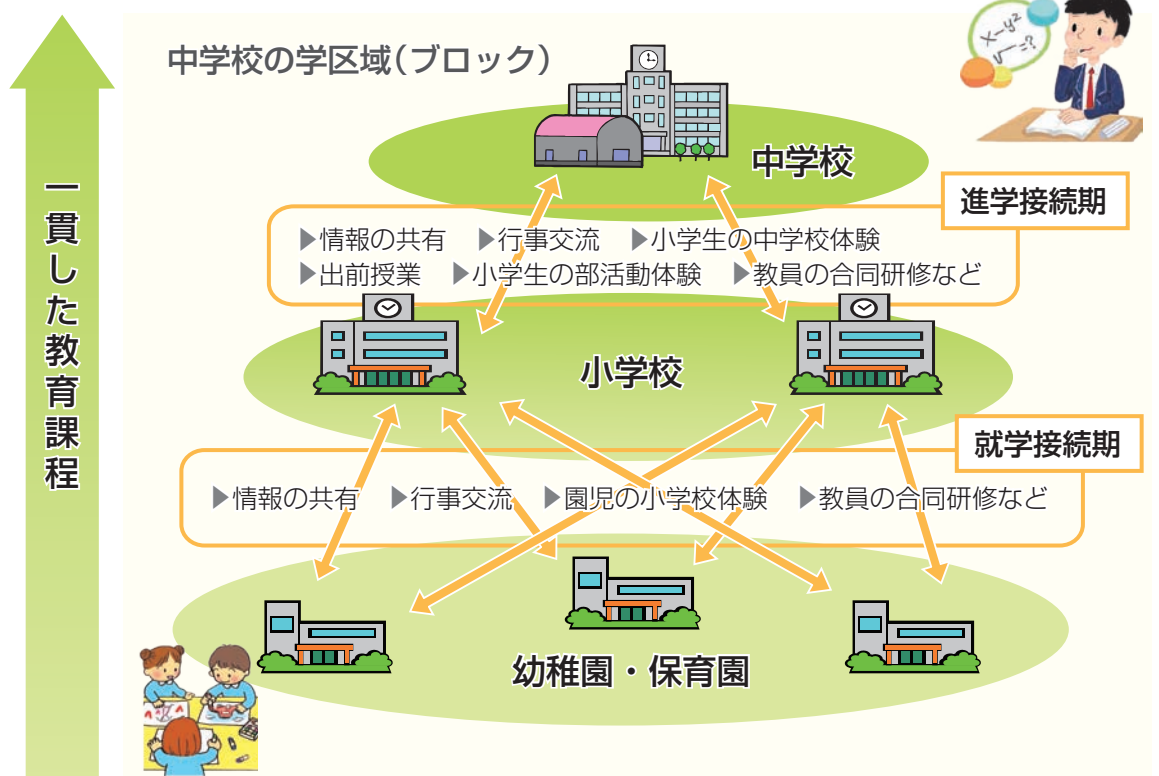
一貫した教育課程

中学校の学区域（ブロック）

中学校

進学接続期

▶情報の共有　▶行事交流　▶小学生の中学校体験
▶出前授業　▶小学生の部活動体験　▶教員の合同研修など

小学校

就学接続期

▶情報の共有　▶行事交流　▶園児の小学校体験　▶教員の合同研修など

幼稚園・保育園

$x-y^2$
$\sqrt{-?}$